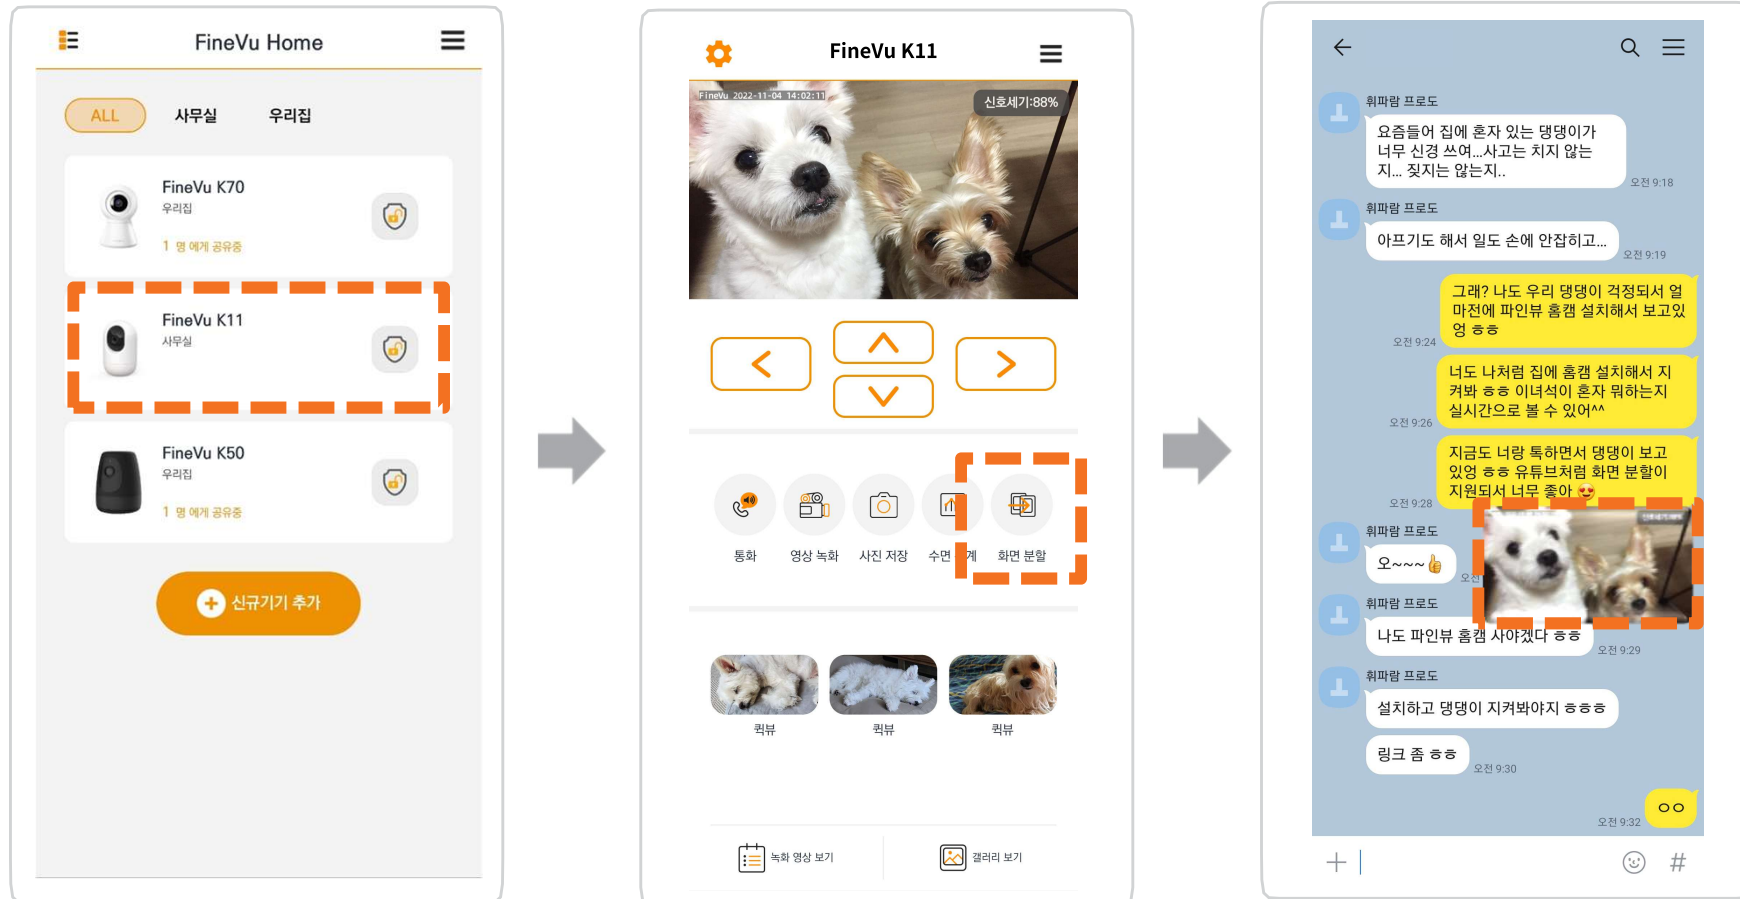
FineVu Home

ALL 사무실 우리집

FineVu K70
우리집
1 명 에게 공유중

FineVu K11
사무실

FineVu K50
우리집
1 명 에게 공유중

신규기기 추가

FineVu K11

FineVu 2022-11-04 14:02:11
신호세기:88%

통화 영상 녹화 사진 저장 수면 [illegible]계 화면 분할

퀵뷰 퀵뷰 퀵뷰

녹화 영상 보기 갤러리 보기

휘파람 프로도
요즘들어 집에 혼자 있는 댕댕이가 너무 신경 쓰여...사고는 치지 않는지... 짖지는 않는지..
오전 9:18

휘파람 프로도
아프기도 해서 일도 손에 안잡히고...
오전 9:19

그래? 나도 우리 댕댕이 걱정되서 얼마전에 파인뷰 홈캠 설치해서 보고있엉 ㅎㅎ
오전 9:24

너도 나처럼 집에 홈캠 설치해서 지켜봐 ㅎㅎ 이녀석이 혼자 뭐하는지 실시간으로 볼 수 있어^^
오전 9:26

지금도 너랑 톡하면서 댕댕이 보고있엉 ㅎㅎ 유튜브처럼 화면 분할이 지원되서 너무 좋아 😍
오전 9:28

휘파람 프로도
오~~~👍
오전

휘파람 프로도
나도 파인뷰 홈캠 사야겠다 ㅎㅎ
오전 9:29

휘파람 프로도
설치하고 댕댕이 지켜봐야지 ㅎㅎㅎ

링크 좀 ㅎㅎ
오전 9:30

ㅇㅇ
오전 9:32

+ #